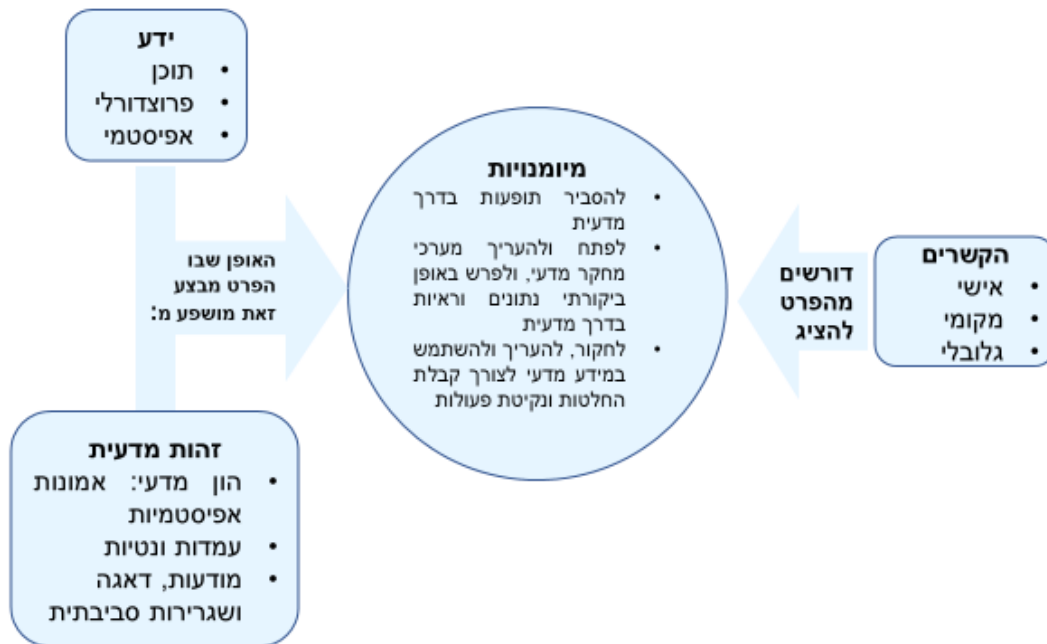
ידע
• תוכן
• פרוצדורלי
• אפיסטמי

האופן שבו הפרט מבצע זאת מושפע מ:

זהות מדעית
• הון מדעי: אמונות אפיסטמיות
• עמדות ונטיות
• מודעות, דאגה ושגרירות סביבתית

מיומנויות
• להסביר תופעות בדרך מדעית
• לפתח ולהעריך מערכי מחקר מדעי, ולפרש באופן ביקורתי נתונים וראיות בדרך מדעית
• לחקור, להעריך ולהשתמש במידע מדעי לצורך קבלת החלטות ונקיטת פעולות

דורשים מהפרט להציג

הקשרים
• אישי
• מקומי
• גלובלי